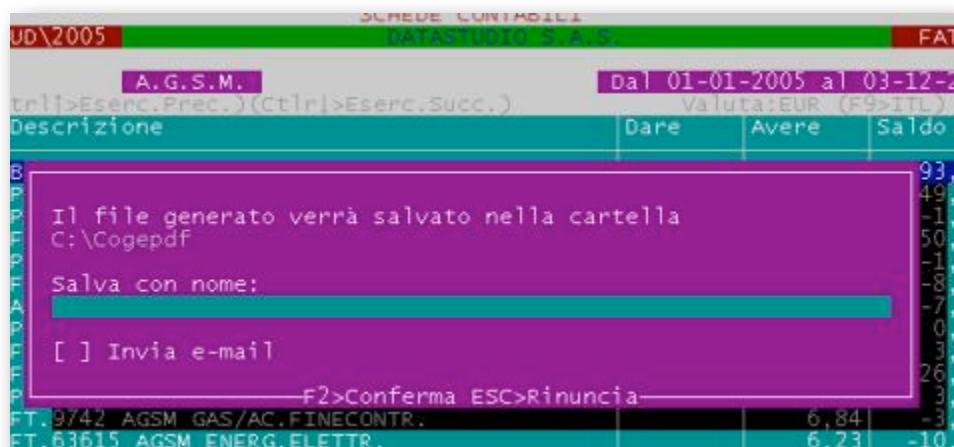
SCHEDE CONTABILI
UD\2005 DATASTUDIO S.A.S. FAT

A.G.S.M. Dal 01-01-2005 al 03-12-2
trl]>Eserc.Prec.)(Ctrl]>Eserc.Succ.) Valuta:EUR (F9>ITL)

| Descrizione | Dare | Avere | Saldo |
|---|---|---|---|

B 93,
P 49
P -1
F 50
P -1
F -8
A -7
P 0
F 3
F 26
P 3

Il file generato verrà salvato nella cartella
C:\Cogepdf

Salva con nome:

[ ] Invia e-mail

F2>Conferma ESC>Rinuncia

FT. 9742 AGSM GAS/AC.FINECONTR. 6,84 -3
FT. 63615 AGSM ENERG.ELETTR. 6,23 -10